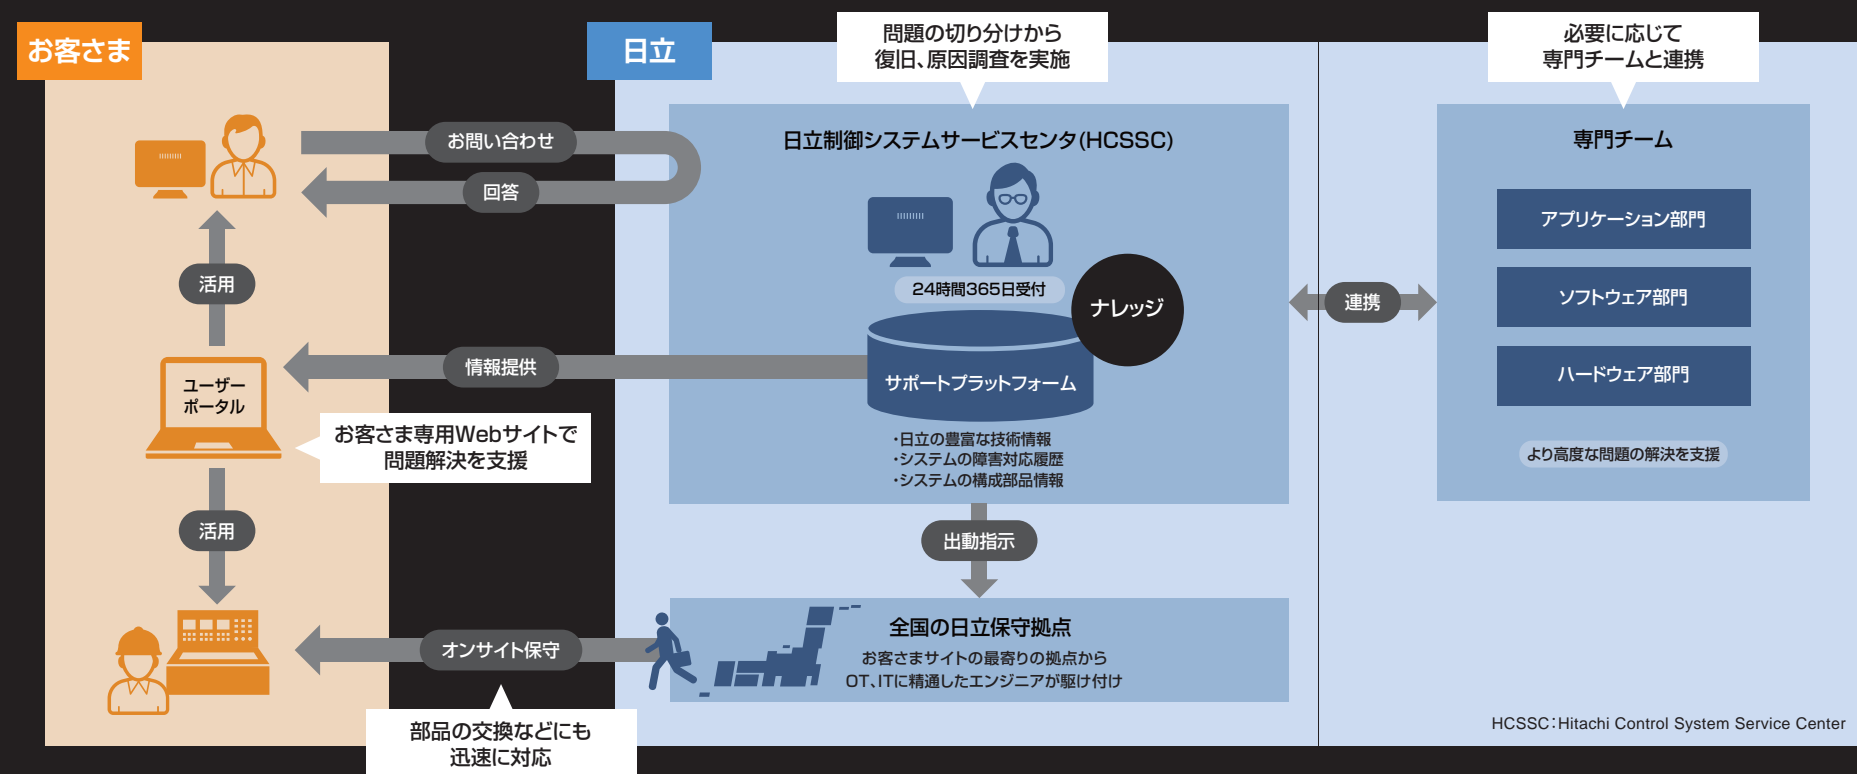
お客さま

日立

問題の切り分けから
復旧、原因調査を実施

必要に応じて
専門チームと連携

お問い合わせ

回答

日立制御システムサービスセンタ(HCSSC)

専門チーム

アプリケーション部門

ソフトウェア部門

ハードウェア部門

より高度な問題の解決を支援

活用

24時間365日受付

ナレッジ

連携

ユーザーポータル

情報提供

サポートプラットフォーム

お客さま専用Webサイトで
問題解決を支援

・日立の豊富な技術情報
・システムの障害対応履歴
・システムの構成部品情報

活用

出動指示

全国の日立保守拠点

お客さまサイトの最寄りの拠点から
OT、ITに精通したエンジニアが駆け付け

オンサイト保守

部品の交換などにも
迅速に対応

HCSSC:Hitachi Control System Service Center